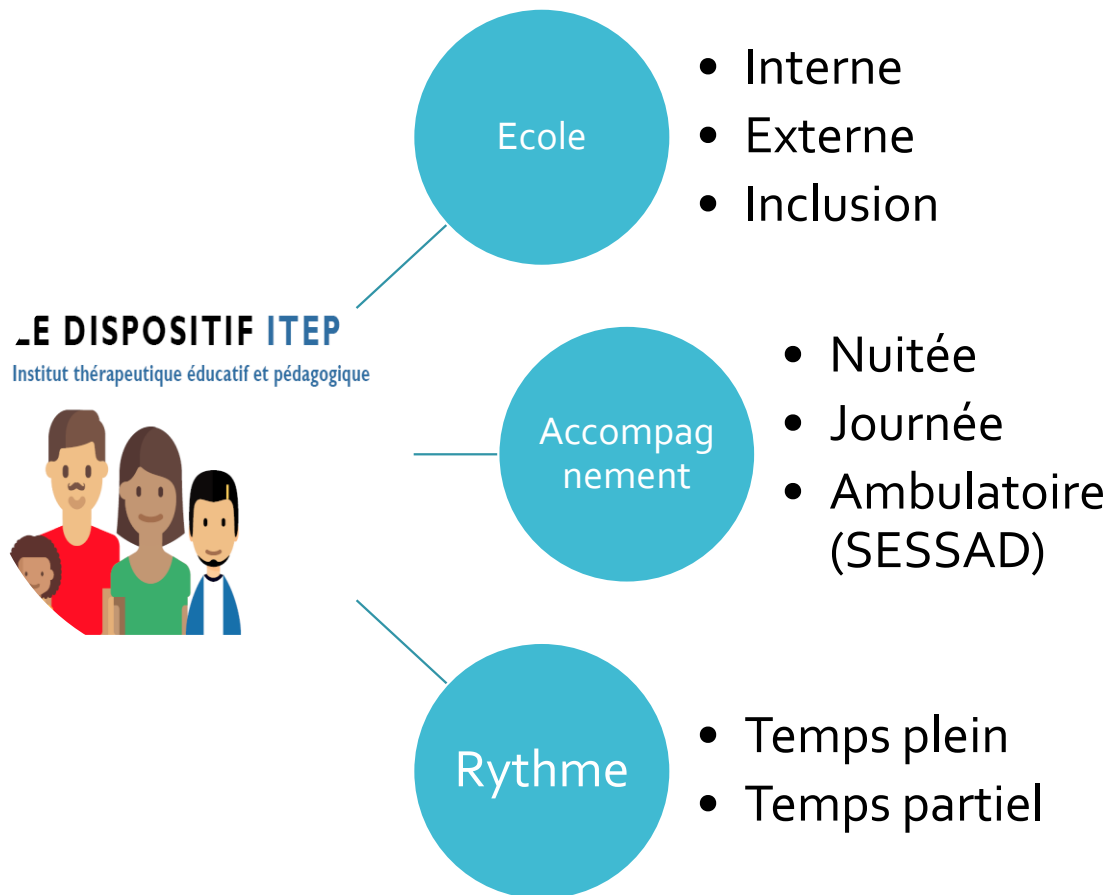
LE DISPOSITIF ITEP
Institut thérapeutique éducatif et pédagogique

Ecole

- Interne
- Externe
- Inclusion

Accompag nement

- Nuitée
- Journée
- Ambulatoire (SESSAD)

Rythme

- Temps plein
- Temps partiel